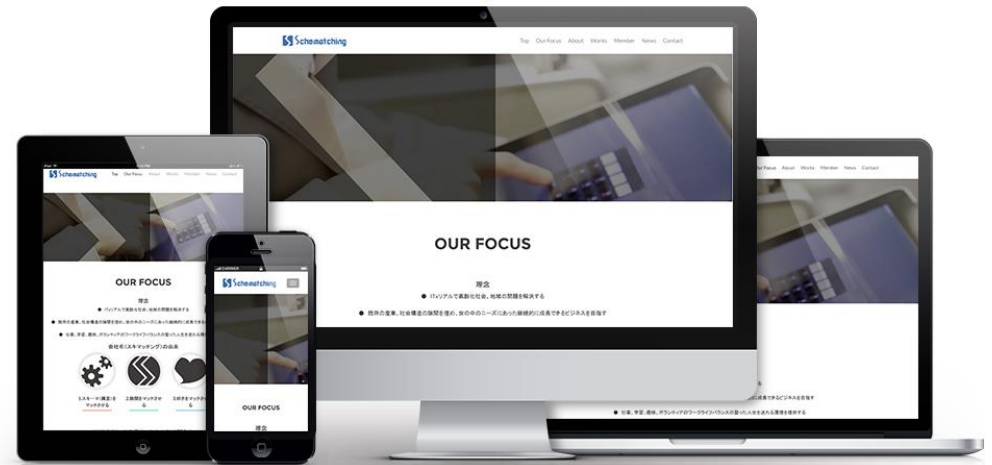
Schematching

Top Our Focus About Works Member News Contact

OUR FOCUS

理念

● IT×リアルで高齢化社会、地域の問題を解決する

● 既存の産業、社会構造の隙間を埋め、世の中のニーズにあった継続的に成長できるビジネスを目指す

Schematching

Top Our Focus About Works Member News Contact

OUR FOCUS

理念

● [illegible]

● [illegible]

● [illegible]

会社名(スキマッチング)の由来

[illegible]

Schematching

OUR FOCUS

理念

Our Focus About Works Member News Contact

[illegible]できるビジネスを目指す

● 仕事、学習、趣味、ボランティアのワークライフバランスの整った人生を送れる環境を提供する